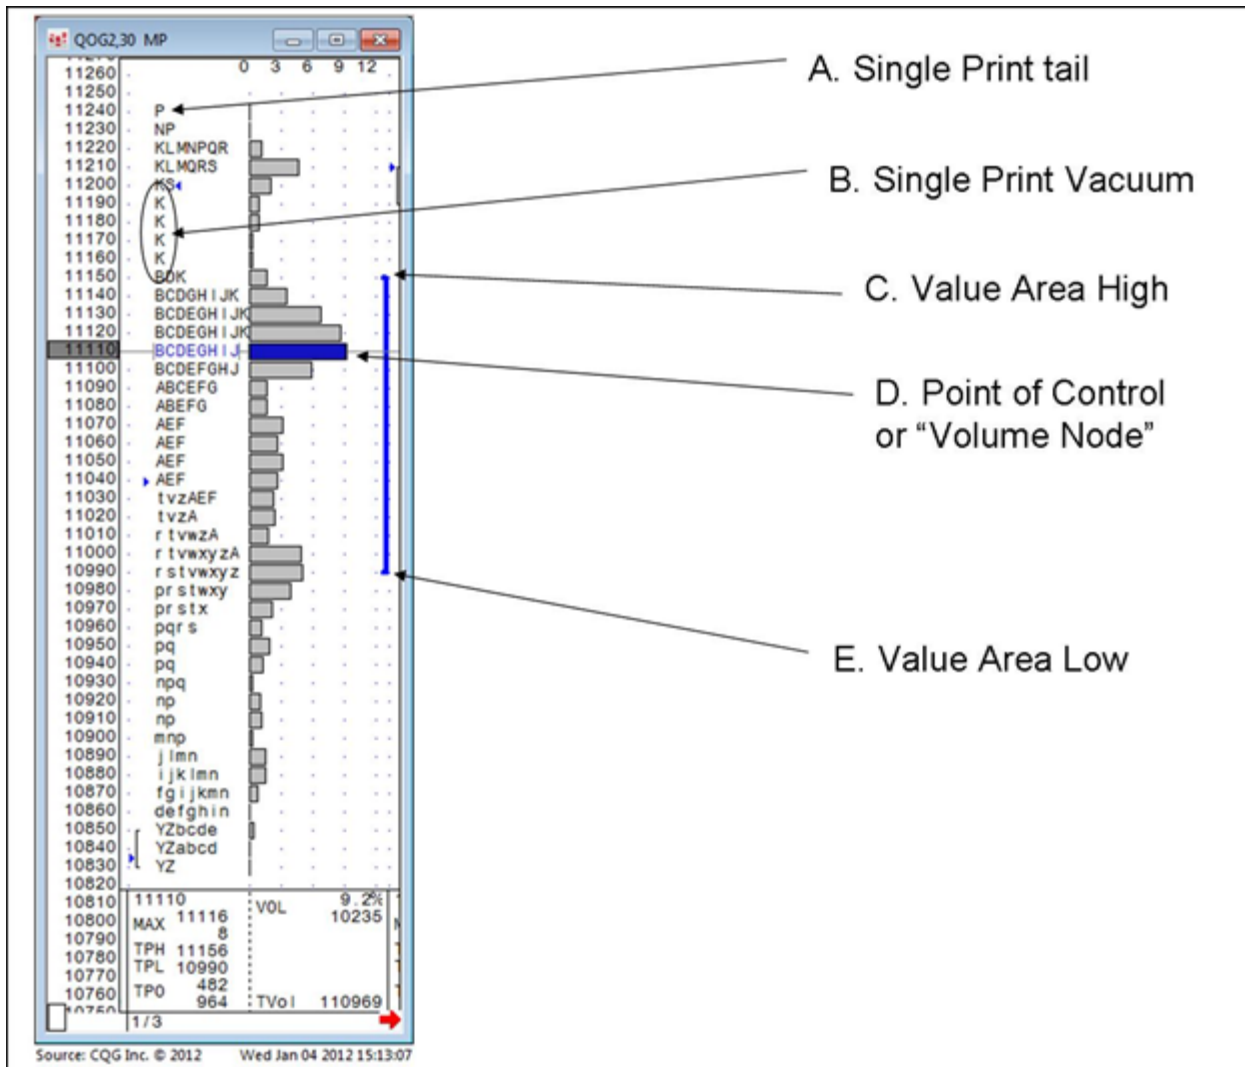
QOG2,30 MP

0 3 6 9 12

11260
11250
11240 P
11230 NP
11220 KLMNPQR
11210 KLMQRS
11200 KS
11190 K
11180 K
11170 K
11160 K
11150 BDK
11140 BCDGHIJK
11130 BCDEGHIJK
11120 BCDEGHIJK
11110 BCDEGHIJ
11100 BCDEFGHJ
11090 ABCEFG
11080 ABEFG
11070 AEF
11060 AEF
11050 AEF
11040 AEF
11030 tvzAEF
11020 tvzA
11010 rtvwzA
11000 rtvwxyzA
10990 rstvwxyz
10980 prstwxy
10970 prstx
10960 pqrs
10950 pq
10940 pq
10930 npq
10920 np
10910 np
10900 mnp
10890 jlmn
10880 ijklmn
10870 fgijkmn
10860 defghin
10850 YZbcde
10840 YZabcd
10830 YZ
10820
10810 11110
10800 MAX 11116 8
10790 TPH 11156
10780 TPL 10990
10770 TPO 482
10760 964

VOL 9.2% 10235
TVol 110969
1/3

A. Single Print tail

B. Single Print Vacuum

C. Value Area High

D. Point of Control or “Volume Node”

E. Value Area Low

Source: CQG Inc. © 2012 Wed Jan 04 2012 15:13:07